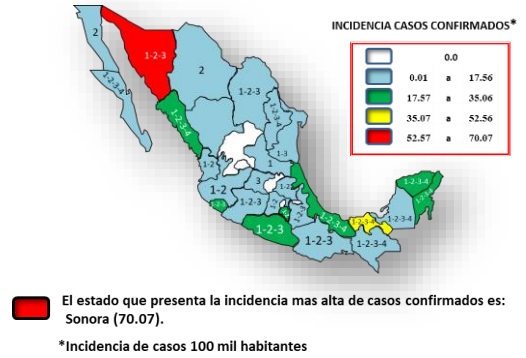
INCIDENCIA CASOS CONFIRMADOS*

| | | | |
|---|---|---|---|
| | 0.0 | | |
| | 0.01 | a | 17.56 |
| | 17.57 | a | 35.06 |
| | 35.07 | a | 52.56 |
| | 52.57 | a | 70.07 |

2
1-2-3-4
1-2-3
2
1-2-3-4
1-2-3
1-2
1-3
1-2
1-2
3
1-2
1-2
1-2
1-2-3
1-2-3
1-2-3-4
1-2-3-4
1-2-3-4
1-2-3-4
1-2-3-4
1-2-3

El estado que presenta la incidencia mas alta de casos confirmados es: Sonora (70.07).

*Incidencia de casos 100 mil habitantes